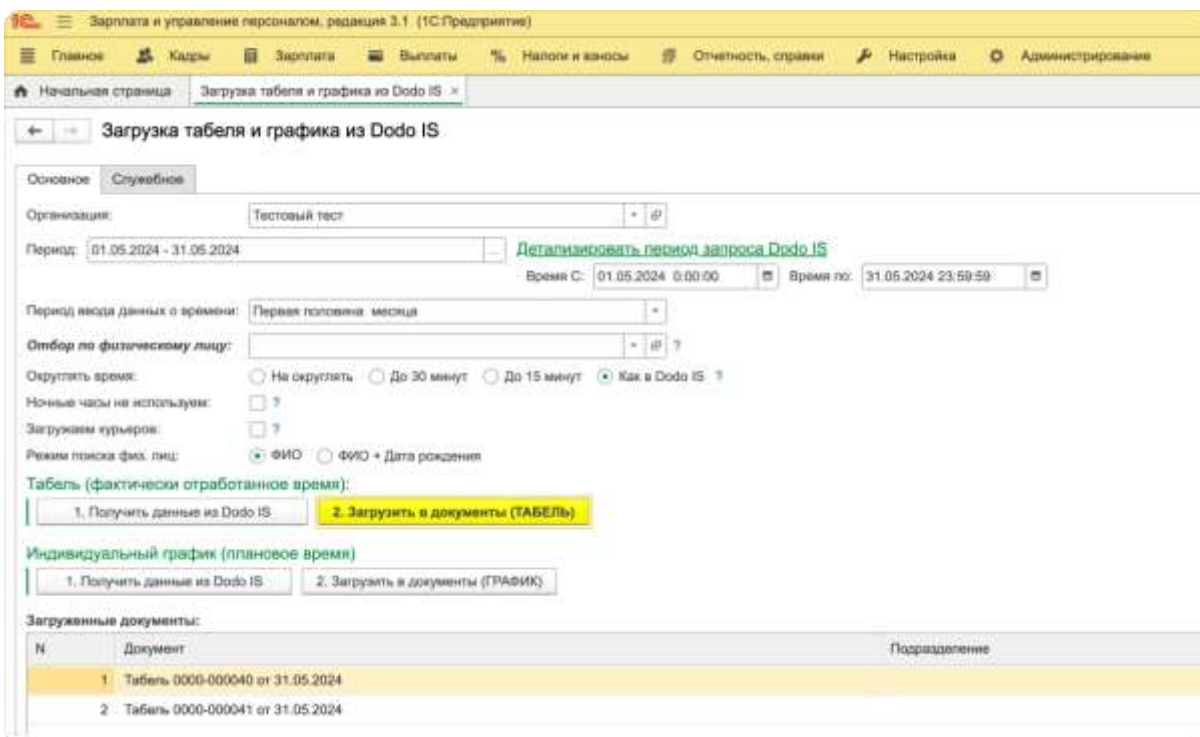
1С Зарплата и управление персоналом, редакция 3.1 (1С:Предприятие)

Главное Кадры Зарплата Выплаты Налоги и взносы Отчетность, справки Настройка Администрирование

Начальная страница Загрузка табеля и графика из Dodo IS ×

Загрузка табеля и графика из Dodo IS

Основное Служебное

Организация: Тестовый тест

Период: 01.05.2024 - 31.05.2024 Детализировать период запроса Dodo IS

Время С: 01.05.2024 0:00:00 Время по: 31.05.2024 23:59:59

Период ввода данных о времени: Первая половина месяца

Отбор по физическому лицу: ?

Округлять время: Не округлять До 30 минут До 15 минут Как в Dodo IS ?

Ночные часы не используем: ?

Загружаем курьеров: ?

Режим поиска физ. лиц: ФИО ФИО + Дата рождения

Табель (фактически отработанное время):

1. Получить данные из Dodo IS 2. Загрузить в документы (ТАБЕЛЬ)

Индивидуальный график (плановое время)

1. Получить данные из Dodo IS 2. Загрузить в документы (ГРАФИК)

Загруженные документы:

| N | Документ | Подразделение |
|---|---|---|
| 1 | Табель 0000-000040 от 31.05.2024 | |
| 2 | Табель 0000-000041 от 31.05.2024 | |